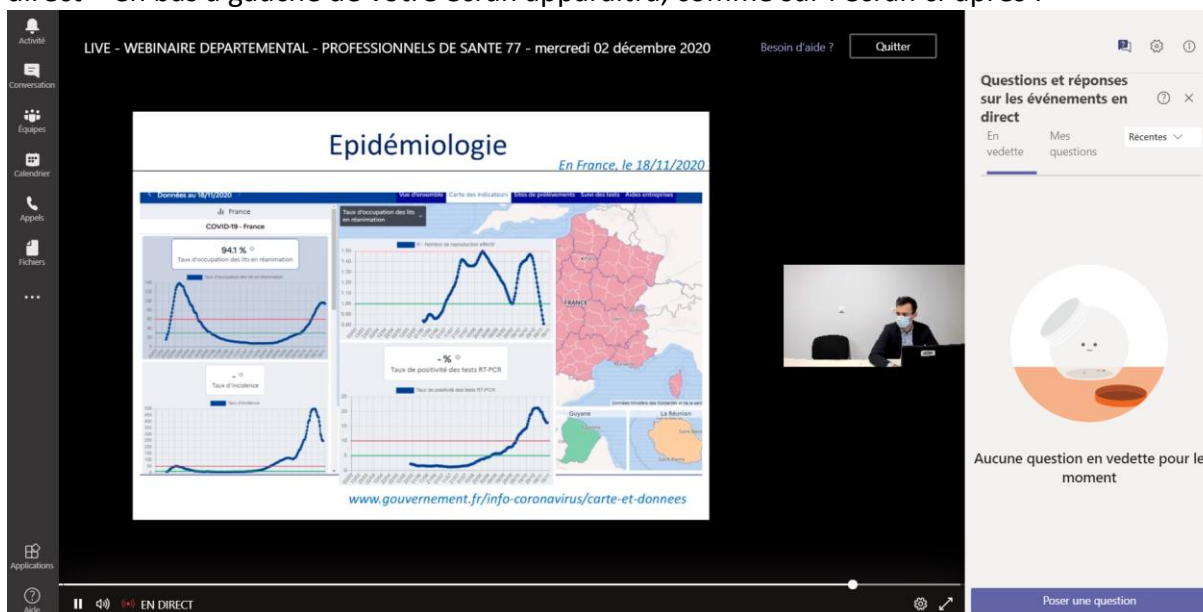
direct » en bas à gauche de votre écran apparaîtra, comme sur l'écran ci-après :

Activité
Conversation
Équipes
Calendrier
Appels
Fichiers
...
Applications
Aide

LIVE - WEBINAIRE DEPARTEMENTAL - PROFESSIONNELS DE SANTE 77 - mercredi 02 décembre 2020
Besoin d'aide ?
Quitter

Epidémiologie
En France, le 18/11/2020

Données au 18/11/2020
Vue d'ensemble
Carte des indicateurs
Sites de prélèvements
Suivi des tests
Aides entreprises
France
COVID-19 - France
94.1 %
Taux d'occupation des lits en réanimation
Taux d'occupation des lits en réanimation
Taux d'incidence
Taux d'incidence
R - Nombre de reproduction effectif
- %
Taux de positivité des tests RT-PCR
Taux de positivité des tests RT-PCR
FRANCE
Guyane
La Réunion

www.gouvernement.fr/info-coronavirus/carte-et-donnees

EN DIRECT

Questions et réponses sur les événements en direct
En vedette
Mes questions
Récentes
Aucune question en vedette pour le moment
Poser une question